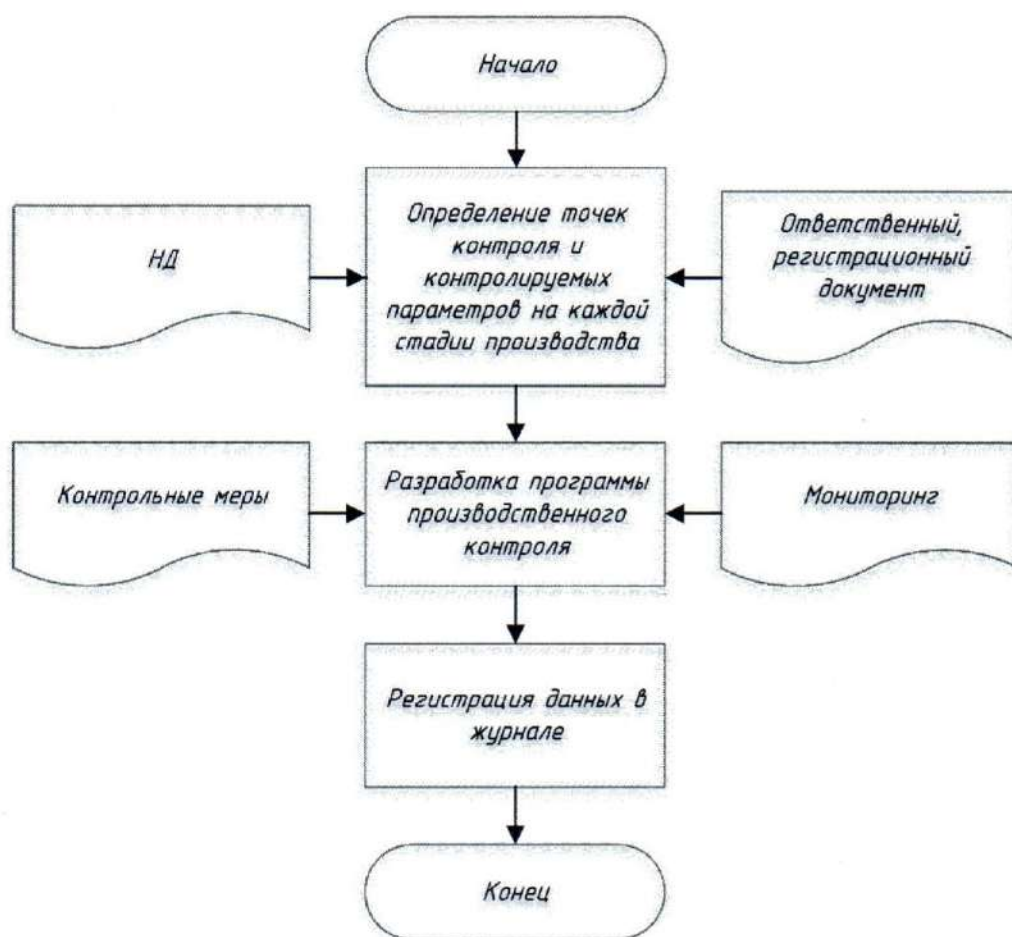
Начало

НД

Определение точек контроля и контролируемых параметров на каждой стадии производства

Ответственный, регистрационный документ

Контрольные меры

Разработка программы производственного контроля

Мониторинг

Регистрация данных в журнале

Конец